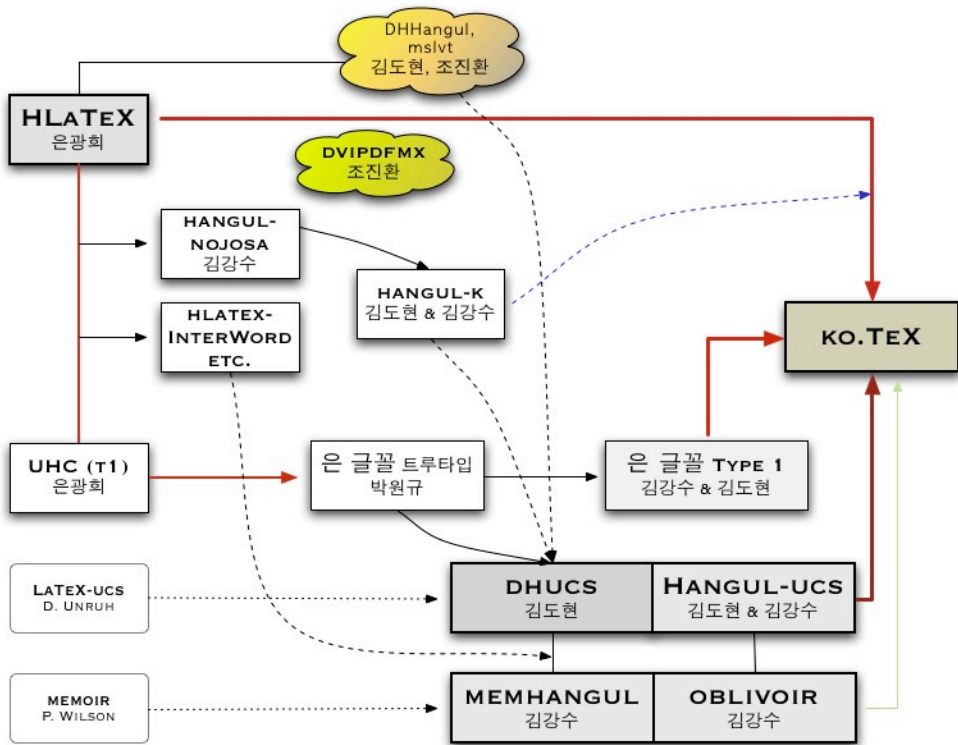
DHHangul, mslvt
김도현, 조진환

HLATEX
은광희

DVIPDFMX
조진환

HANGUL-NOJOSA
김강수

HANGUL-K
김도현 & 김강수

HLATEX-INTERWORD ETC.

KO.TEX

UHC (T1)
은광희

은 글꼴 트루타입
박원규

은 글꼴 TYPE 1
김강수 & 김도현

LATEX-UCS
D. UNRUH

DHUCS
김도현

HANGUL-UCS
김도현 & 김강수

MEMOIR
P. WILSON

MEMHANGUL
김강수

OBLIVOIR
김강수